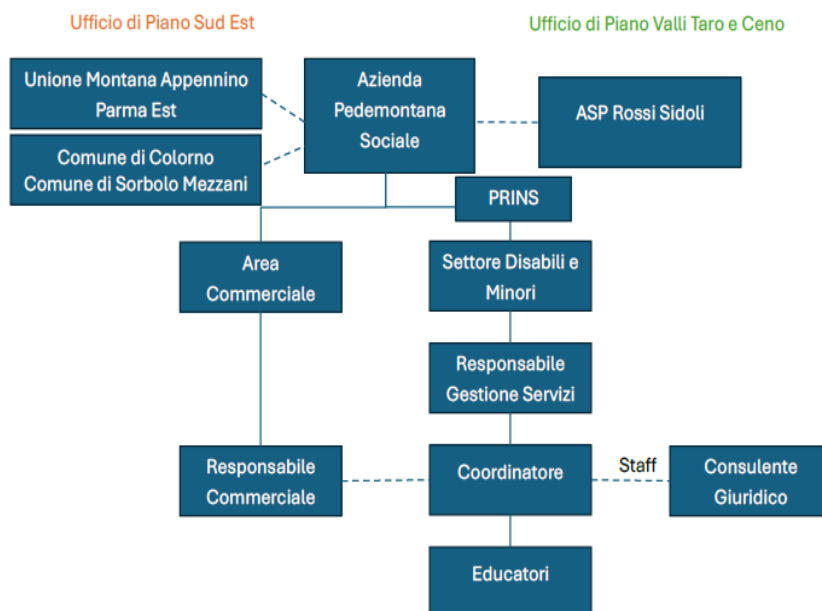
Ufficio di Piano Sud Est

Ufficio di Piano Valli Taro e Ceno

Unione Montana Appennino Parma Est

Azienda Pedemontana Sociale

ASP Rossi Sidoli

Comune di Colorno Comune di Sorbolo Mezzani

PRINS

Area Commerciale

Settore Disabili e Minori

Responsabile Gestione Servizi

Responsabile Commerciale

Coordinatore

Staff

Consulente Giuridico

Educatori